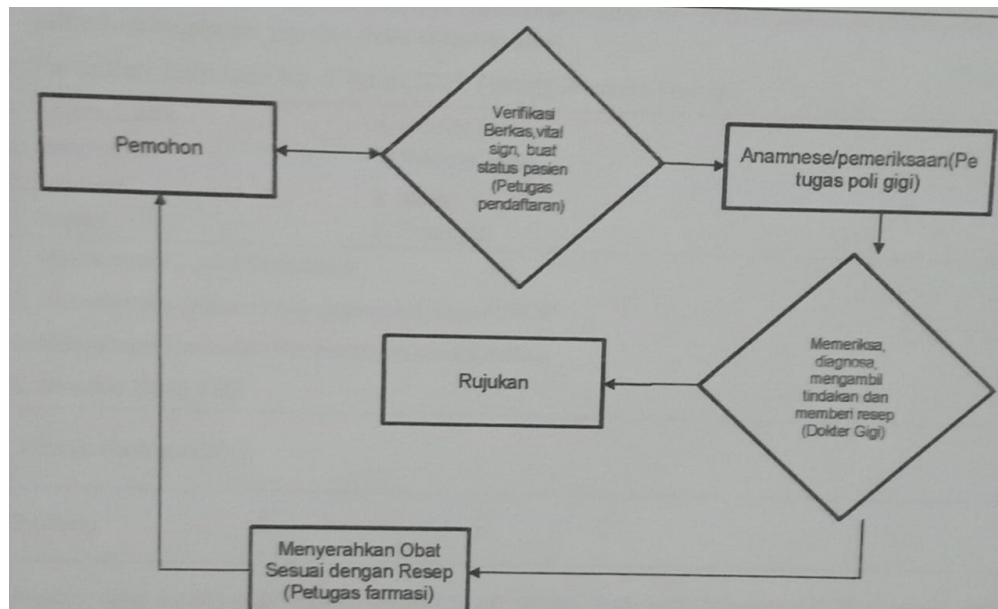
Pemohon

Verifikasi Berkas,vital sign, buat status pasien (Petugas pendaftaran)

Anamnese/pemeriksaan(Petugas poli gigi)

Memeriksa, diagnosa, mengambil tindakan dan memberi resep (Dokter Gigi)

Rujukan

Menyerahkan Obat Sesuai dengan Resep (Petugas farmasi)